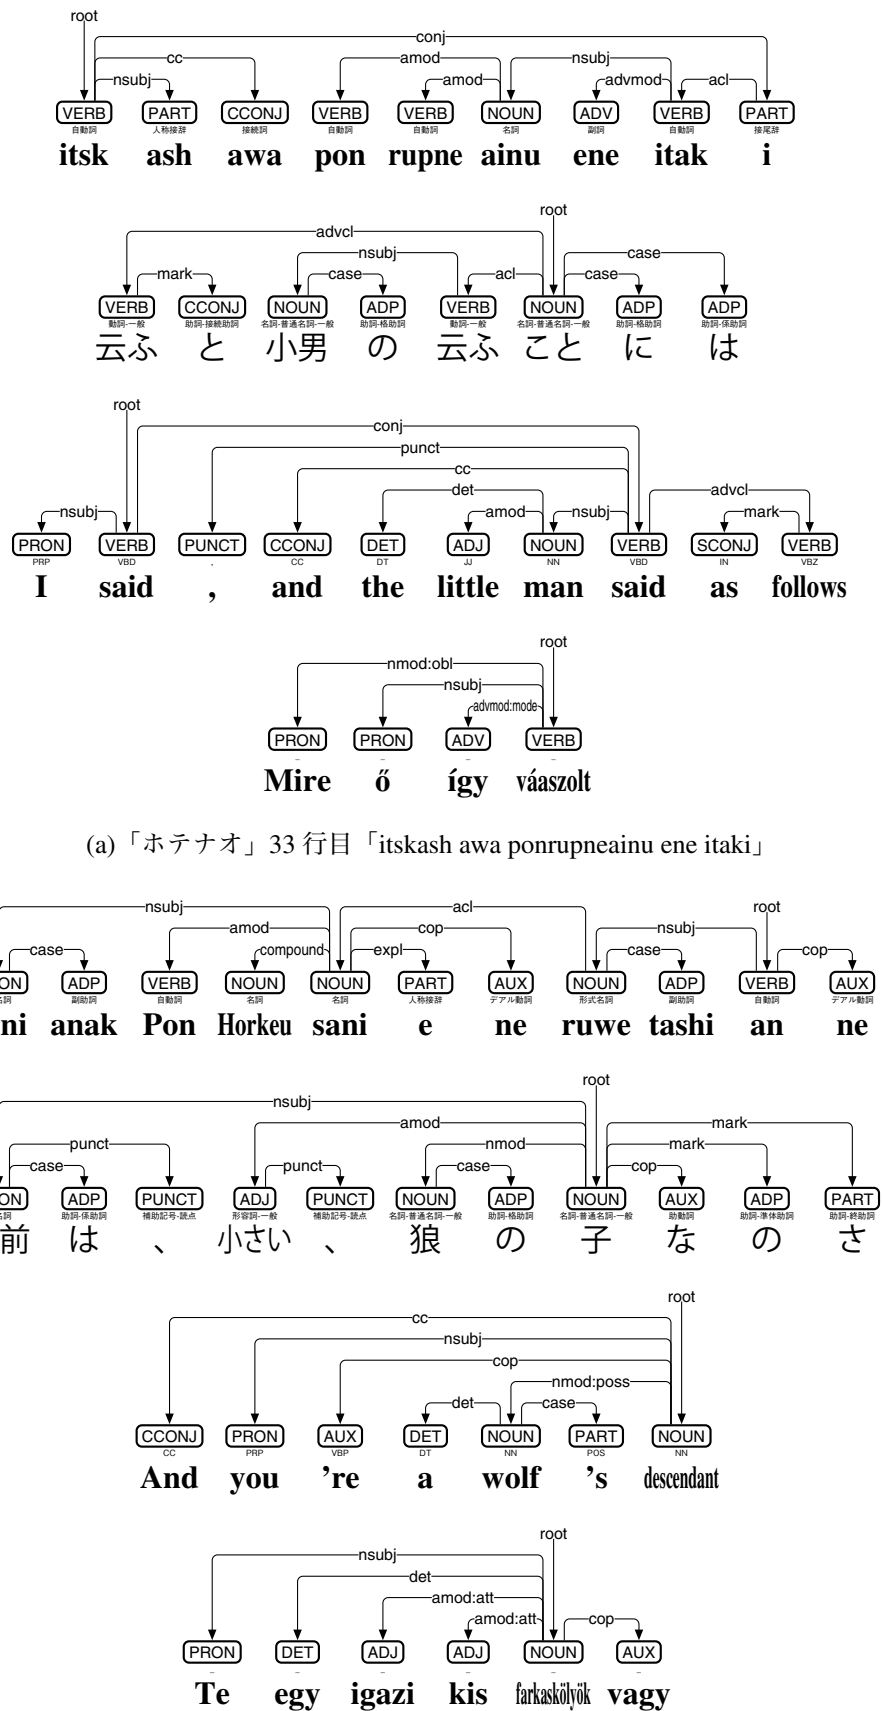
root
conj
cc
amod
nsubj
nsubj
amod
advmod
acl
VERB 自動詞
PART 人称接辞
CCONJ 接続詞
VERB 自動詞
VERB 自動詞
NOUN 名詞
ADV 副詞
VERB 自動詞
PART 接尾辞
itsk ash awa pon rupne ainu ene itak i

root
advcl
nsubj
mark
case
acl
case
case
VERB 動詞-一般
CCONJ 助詞-接続助詞
NOUN 名詞-普通名詞-一般
ADP 助詞-格助詞
VERB 動詞-一般
NOUN 名詞-普通名詞-一般
ADP 助詞-格助詞
ADP 助詞-係助詞
云ふ と 小男 の 云ふ こと に は

root
conj
punct
cc
det
nsubj
amod
nsubj
advcl
mark
PRON PRP
VERB VBD
PUNCT ,
CCONJ CC
DET DT
ADJ JJ
NOUN NN
VERB VBD
SCONJ IN
VERB VBZ
I said , and the little man said as follows

root
nmod:obl
nsubj
advmod:mode
PRON
PRON
ADV
VERB
Mire ő így váaszolt

(a)「ホテナオ」33 行目「itskash awa ponrupneainu ene itaki」

nsubj
case
amod
compound
acl
cop
expl
nsubj
case
root
cop
ON 名詞
ADP 副助詞
VERB 自動詞
NOUN 名詞
NOUN 名詞
PART 人称接辞
AUX デアル動詞
NOUN 形式名詞
ADP 副助詞
VERB 自動詞
AUX デアル動詞
ni anak Pon Horkeu sani e ne ruwe tashi an ne

root
nsubj
amod
punct
nmod
mark
mark
case
punct
case
cop
ON
ADP 助詞-係助詞
PUNCT 補助記号-読点
ADJ 形容詞-一般
PUNCT 補助記号-読点
NOUN 名詞-普通名詞-一般
ADP 助詞-格助詞
NOUN 名詞-普通名詞-一般
AUX 助動詞
ADP 助詞-準体助詞
PART 助詞-終助詞
前 は 、 小さい 、 狼 の 子 な の さ

root
cc
nsubj
cop
nmod:poss
det
case
CCONJ CC
PRON PRP
AUX VBP
DET DT
NOUN NN
PART POS
NOUN NN
And you ’re a wolf ’s descendant

root
nsubj
det
amod:att
amod:att
cop
PRON
DET
ADJ
ADJ
NOUN
AUX
Te egy igazi kis farkaskölyök vagy